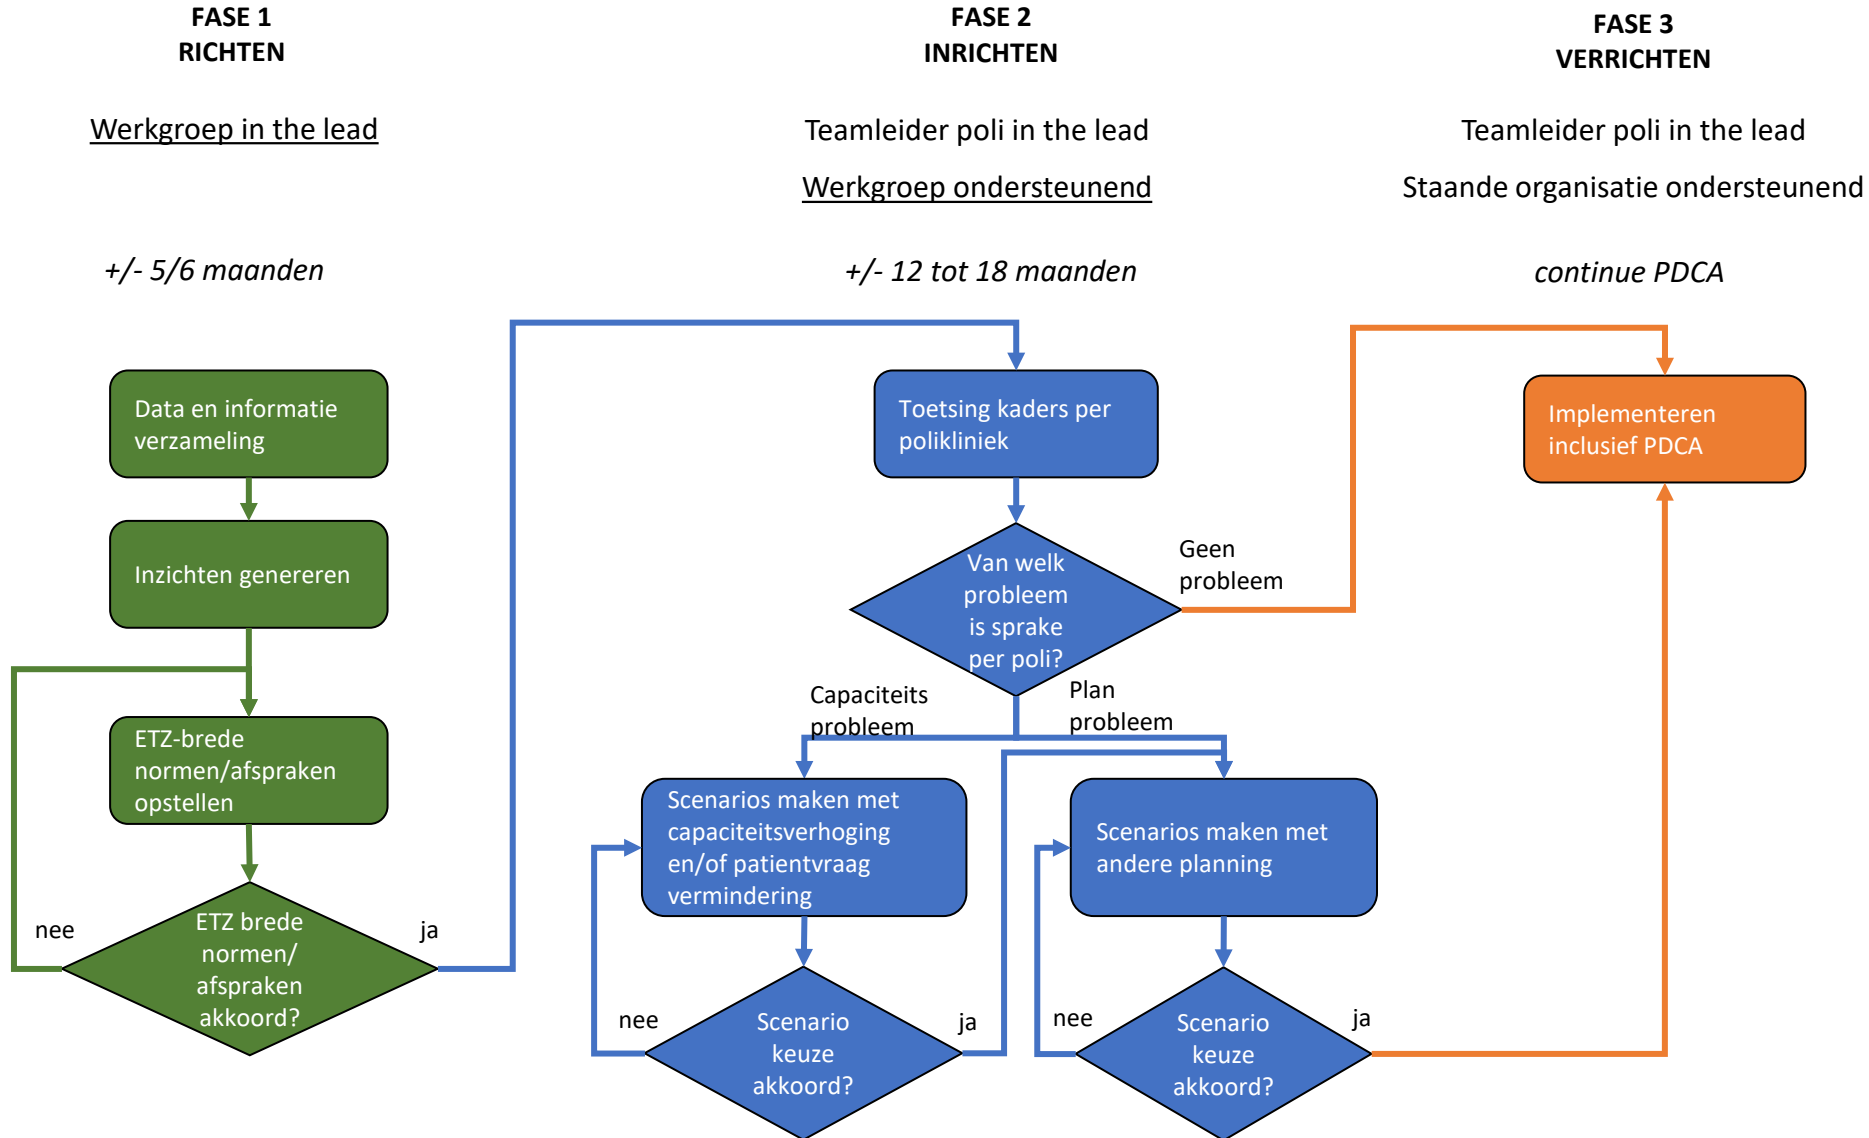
FASE 1
RICHTEN

Werkgroep in the lead

+/- 5/6 maanden

FASE 2
INRICHTEN

Teamleider poli in the lead

Werkgroep ondersteunend

+/- 12 tot 18 maanden

FASE 3
VERRICHTEN

Teamleider poli in the lead

Staande organisatie ondersteunend

continue PDCA

Data en informatie verzameling

Inzichten genereren

ETZ-brede normen/afspraken opstellen

ETZ brede normen/ afspraken akkoord?

nee

ja

Toetsing kaders per polikliniek

Van welk probleem is sprake per poli?

Geen probleem

Capaciteits probleem

Plan probleem

Scenarios maken met capaciteitsverhoging en/of patientvraag vermindering

Scenarios maken met andere planning

nee

Scenario keuze akkoord?

ja

nee

Scenario keuze akkoord?

ja

Implementeren inclusief PDCA